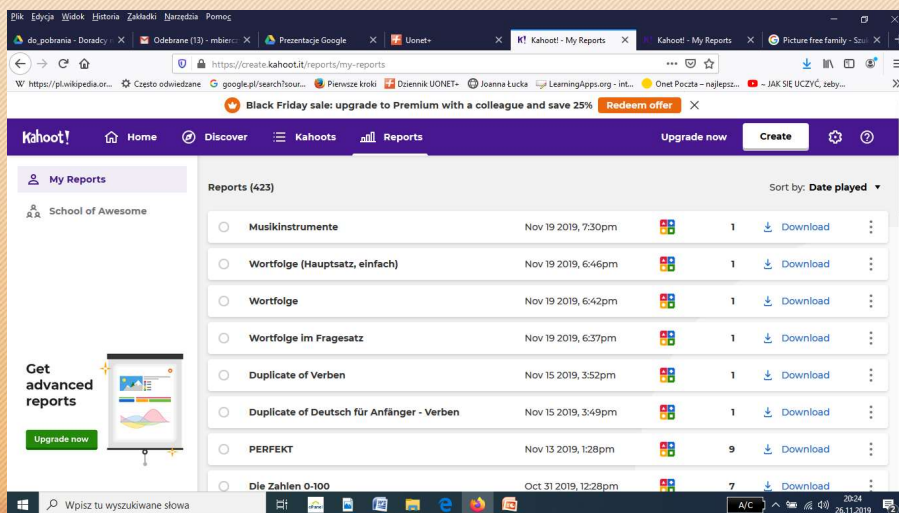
Plik Edycja Widok Historia Zakładki Narzędzia Pomoc

do_pobrania - Doradcy | Odebrane (13) - mbierc | Prezentacje Google | Uonet+ | Kahoot! - My Reports | Kahoot! - My Reports | Picture free family - Szu

https://create.kahoot.it/reports/my-reports

https://pl.wikipedia.or... Często odwiedzane google.pl/search?sour... Pierwsze kroki Dziennik UONET+ Joanna Łucka LearningApps.org - int... Onet Poczta – najlepsz... ~ JAK SIĘ UCZYĆ, żeby...

Black Friday sale: upgrade to Premium with a colleague and save 25% Redeem offer

Kahoot! Home Discover Kahoots Reports Upgrade now Create

My Reports
School of Awesome

Reports (423)

Sort by: Date played

| | | | |
|---|---|---|---|
| Musikinstrumente | Nov 19 2019, 7:30pm | 1 | Download |
| Wortfolge (Hauptsatz, einfach) | Nov 19 2019, 6:46pm | 1 | Download |
| Wortfolge | Nov 19 2019, 6:42pm | 1 | Download |
| Wortfolge im Fragesatz | Nov 19 2019, 6:37pm | 1 | Download |
| Duplicate of Verben | Nov 15 2019, 3:52pm | 1 | Download |
| Duplicate of Deutsch für Anfänger - Verben | Nov 15 2019, 3:49pm | 1 | Download |
| PERFEKT | Nov 13 2019, 1:28pm | 9 | Download |
| Die Zahlen 0-100 | Oct 31 2019, 12:28pm | 7 | Download |

Get advanced reports

Upgrade now

Wpisz tu wyszukiwane słowa

A/C 20:24 26.11.2019